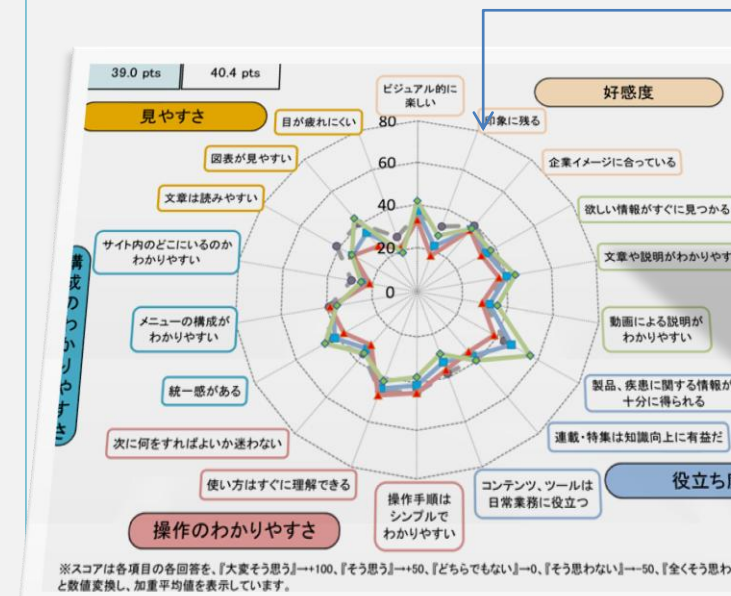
| 39.0 pts | 40.4 pts |
|---|---|

見やすさ

ビジュアル的に楽しい

好感度

目が疲れにくい

80

印象に残る

60

図表が見やすい

企業イメージに合っている

文章は読みやすい

40

欲しい情報がすぐに見つかる

20

サイト内のどこにいるのかわかりやすい

文章や説明がわかりやす

構成のわかりやすさ

0

メニューの構成がわかりやすい

動画による説明がわかりやすい

統一感がある

製品、疾患に関する情報が十分に得られる

次に何をすればよいか迷わない

連載・特集は知識向上に有益だ

使い方はすぐに理解できる

操作手順はシンプルでわかりやすい

コンテンツ、ツールは日常業務に役立つ

役立ち

操作のわかりやすさ

※スコアは各項目の各回答を、『大変そう思う』→+100、『そう思う』→+50、『どちらでもない』→0、『そう思わない』→-50、『全くそう思わ と数値変換し、加重平均値を表示しています。